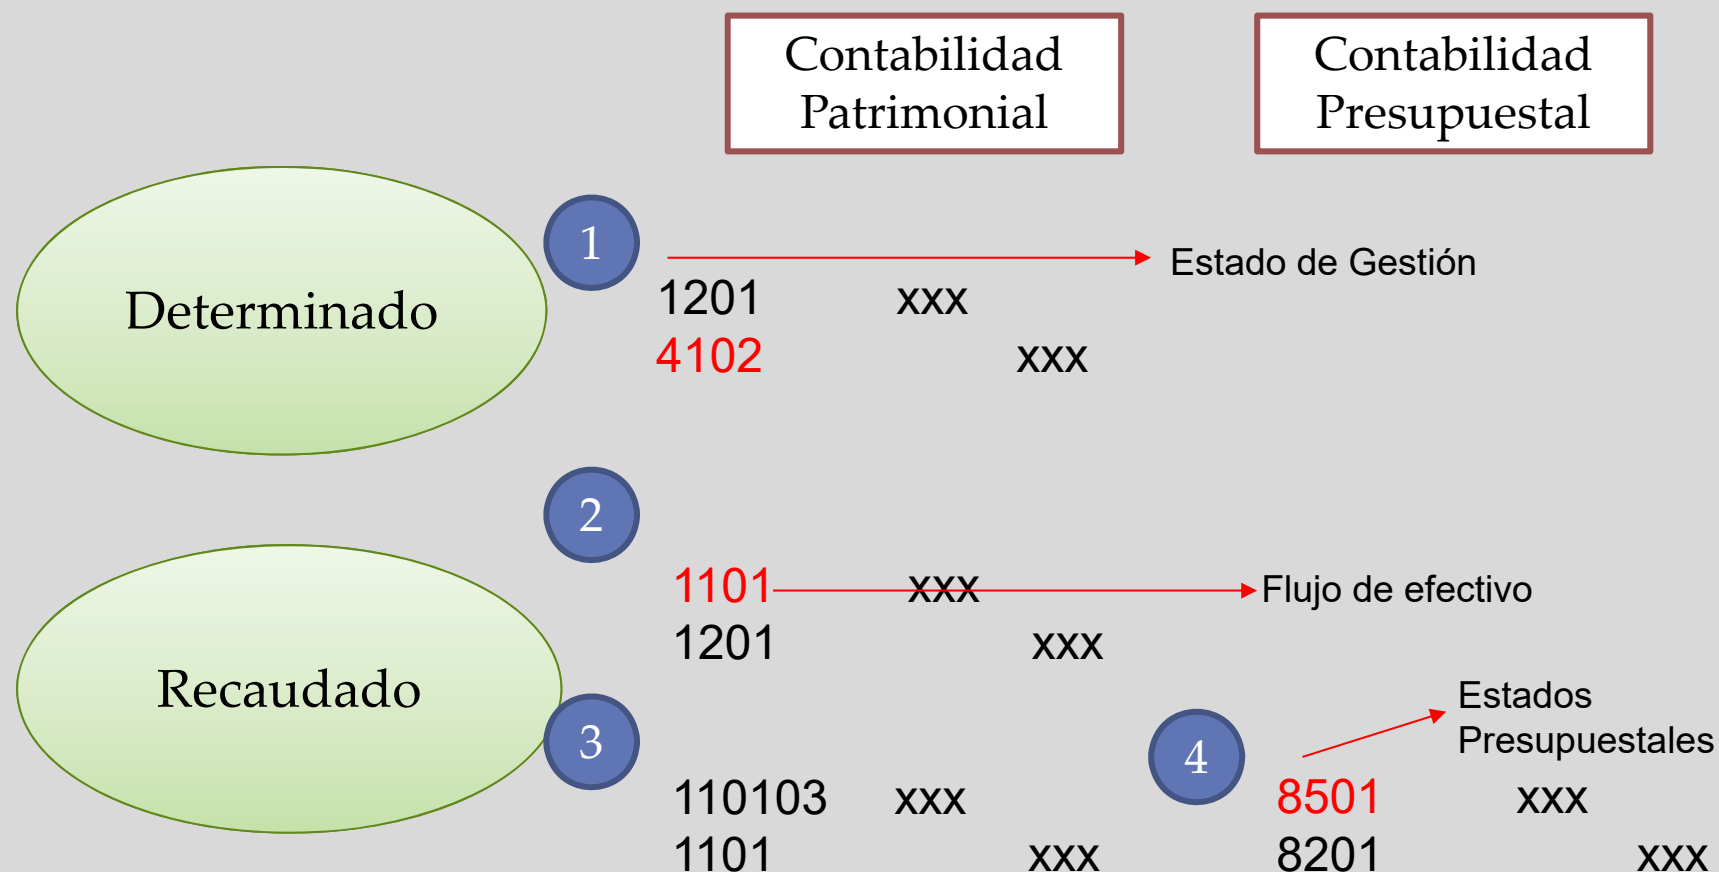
Contabilidad Patrimonial

Contabilidad Presupuestal

Determinado

1

Estado de Gestión

1201 xxx
4102 xxx

2

1101 xxx
1201 xxx

Flujo de efectivo

Recaudado

3

110103 xxx
1101 xxx

4

Estados Presupuestales

8501 xxx
8201 xxx